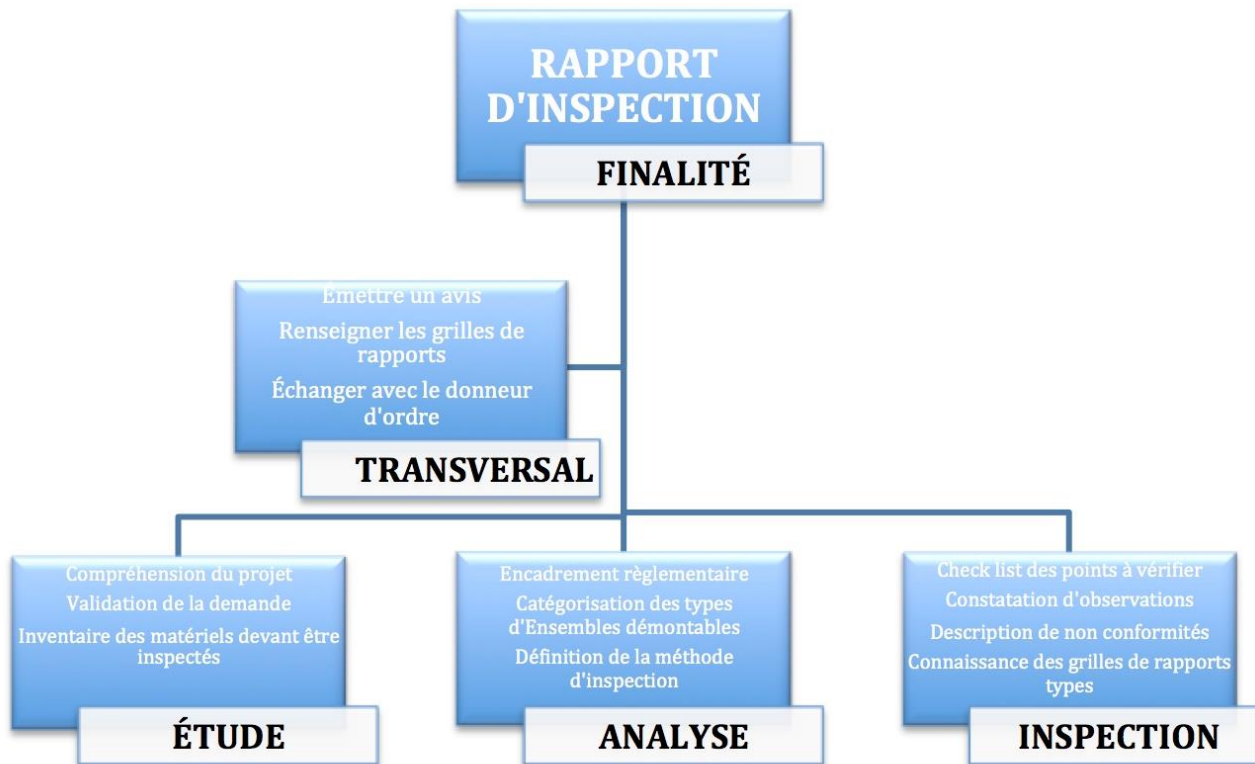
RAPPORT D'INSPECTION

FINALITÉ

Émettre un avis

Renseigner les grilles de rapports

Échanger avec le donneur d'ordre

TRANSVERSAL

Compréhension du projet

Validation de la demande

Inventaire des matériels devant être inspectés

ÉTUDE

Encadrement règlementaire

Catégorisation des types d'Ensembles démontables

Définition de la méthode d'inspection

ANALYSE

Check list des points à vérifier

Constatation d'observations

Description de non conformités

Connaissance des grilles de rapports types

INSPECTION